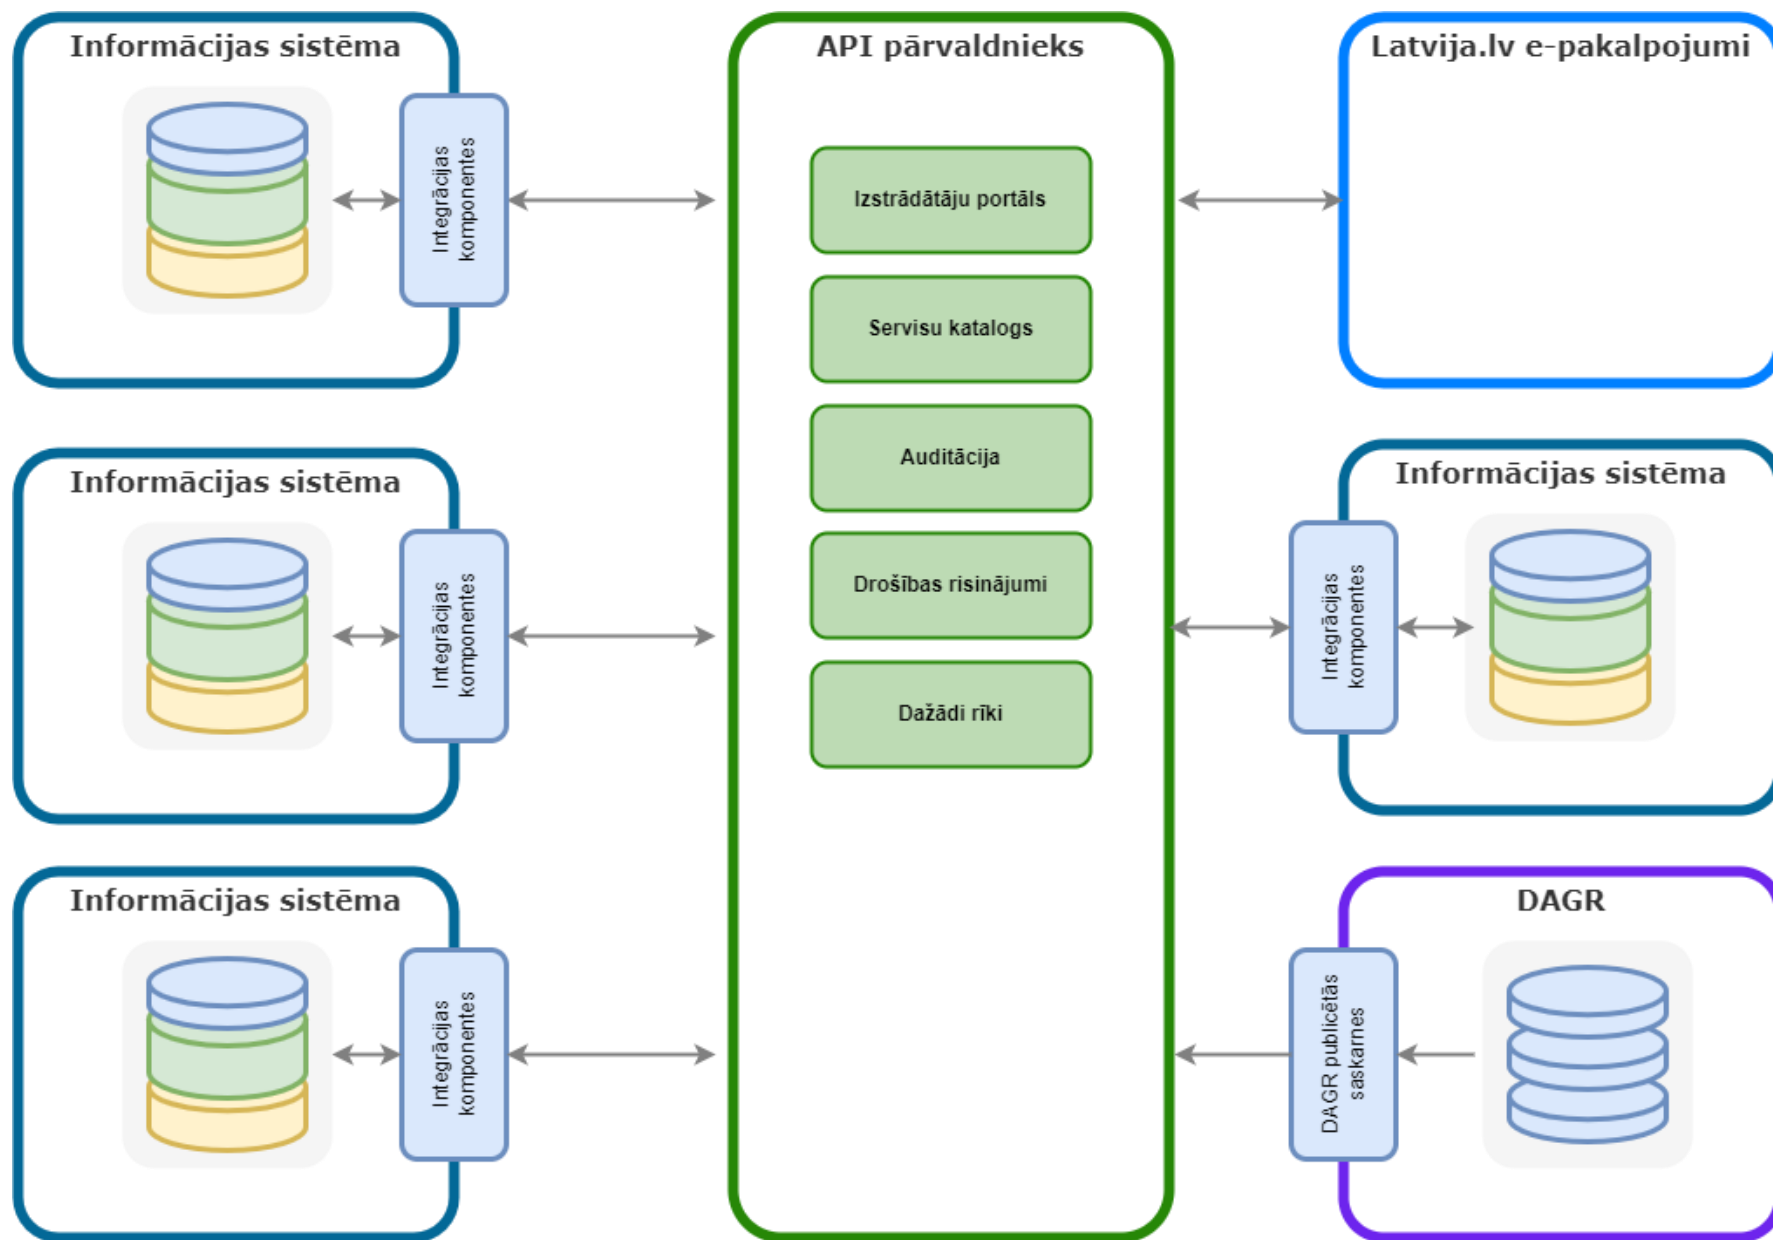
Informācijas sistēma

Integrācijas komponentes

API pārvaldnieks

Izstrādātāju portāls

Servisu katalogs

Auditācija

Drošības risinājumi

Dažādi rīki

Latvija.lv e-pakalpojumi

Informācijas sistēma

Integrācijas komponentes

Informācijas sistēma

Integrācijas komponentes

Informācijas sistēma

Integrācijas komponentes

DAGR

DAGR publicētās saskarnes